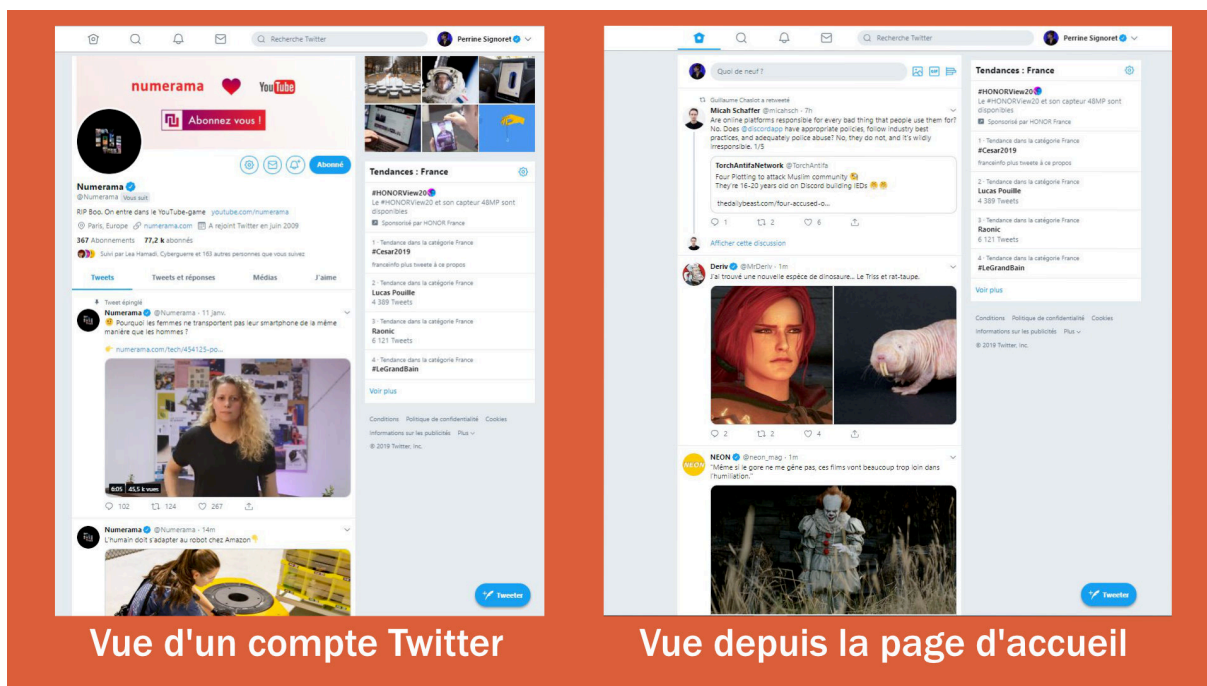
Recherche Twitter
Perrine Signoret

numerama YouTube
Abonnez vous !

Abonné

Numerama
@Numerama Vous suit
RIP 8oo. On entre dans le YouTube-game youtube.com/numerama
Paris, Europe numerama.com A rejoint Twitter en juin 2009
367 Abonnements 77,2 k abonnés
Suivi par Lea Hamedi, Cyberguerre et 163 autres personnes que vous suivez

Tweets Tweets et réponses Médias J'aime

Tweet épinglé
Numerama @Numerama · 11 janv.
Pourquoi les femmes ne transportent pas leur smartphone de la même manière que les hommes ?
numerama.com/tech/454125-po...
0:05 45,5 k vues
102 124 267

Numerama @Numerama · 14m
L'humain doit s'adapter au robot chez Amazon

Tendances : France
#HONORView20
Le #HONORView20 et son capteur 48MP sont disponibles
Sponsorisé par HONOR France
1 · Tendance dans la catégorie France
#Cesar2019
franceinfo plus tweeté à ce propos
2 · Tendance dans la catégorie France
Lucas Pouille
4 389 Tweets
3 · Tendance dans la catégorie France
Raonic
6 121 Tweets
4 · Tendance dans la catégorie France
#LeGrandBain
Voir plus
Conditions Politique de confidentialité Cookies
Informations sur les publicités Plus
© 2019 Twitter, Inc.

Tweeter

Recherche Twitter
Perrine Signoret

Quoi de neuf ?

Guillaume Cheziot a retweeté
Micah Schaffer @micahsch · 7h
Are online platforms responsible for every bad thing that people use them for? No. Does @discordapp have appropriate policies, follow industry best practices, and adequately police abuse? No, they do not, and it's wildly irresponsible. 1/5
TorchAntifaNetwork @TorchAntifa
Four Plotting to attack Muslim community
They're 16-20 years old on Discord building IEDs
thedailybeast.com/four-accused-o...
1 2 6
Afficher cette discussion

Deriv @MrDeriv · 1m
J'ai trouvé une nouvelle espèce de dinosaure... Le Triss et rat-taupe.
2 2 4

NEON @neon_mag · 1m
"Même si le gore ne me gêne pas, ces films vont beaucoup trop loin dans l'humiliation."

Tendances : France
#HONORView20
Le #HONORView20 et son capteur 48MP sont disponibles
Sponsorisé par HONOR France
1 · Tendance dans la catégorie France
#Cesar2019
franceinfo plus tweeté à ce propos
2 · Tendance dans la catégorie France
Lucas Pouille
4 389 Tweets
3 · Tendance dans la catégorie France
Raonic
6 121 Tweets
4 · Tendance dans la catégorie France
#LeGrandBain
Voir plus
Conditions Politique de confidentialité Cookies
Informations sur les publicités Plus
© 2019 Twitter, Inc.

Tweeter

Vue d'un compte Twitter

Vue depuis la page d'accueil